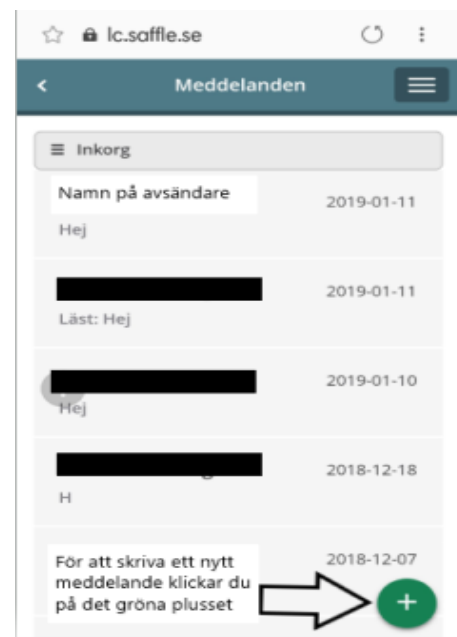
lc.saffle.se

<

Meddelanden

≡ Inkorg

Namn på avsändare

2019-01-11

Hej

2019-01-11

Läst: Hej

2019-01-10

Hej

2018-12-18

H

För att skriva ett nytt meddelande klickar du på det gröna plusset

2018-12-07

+